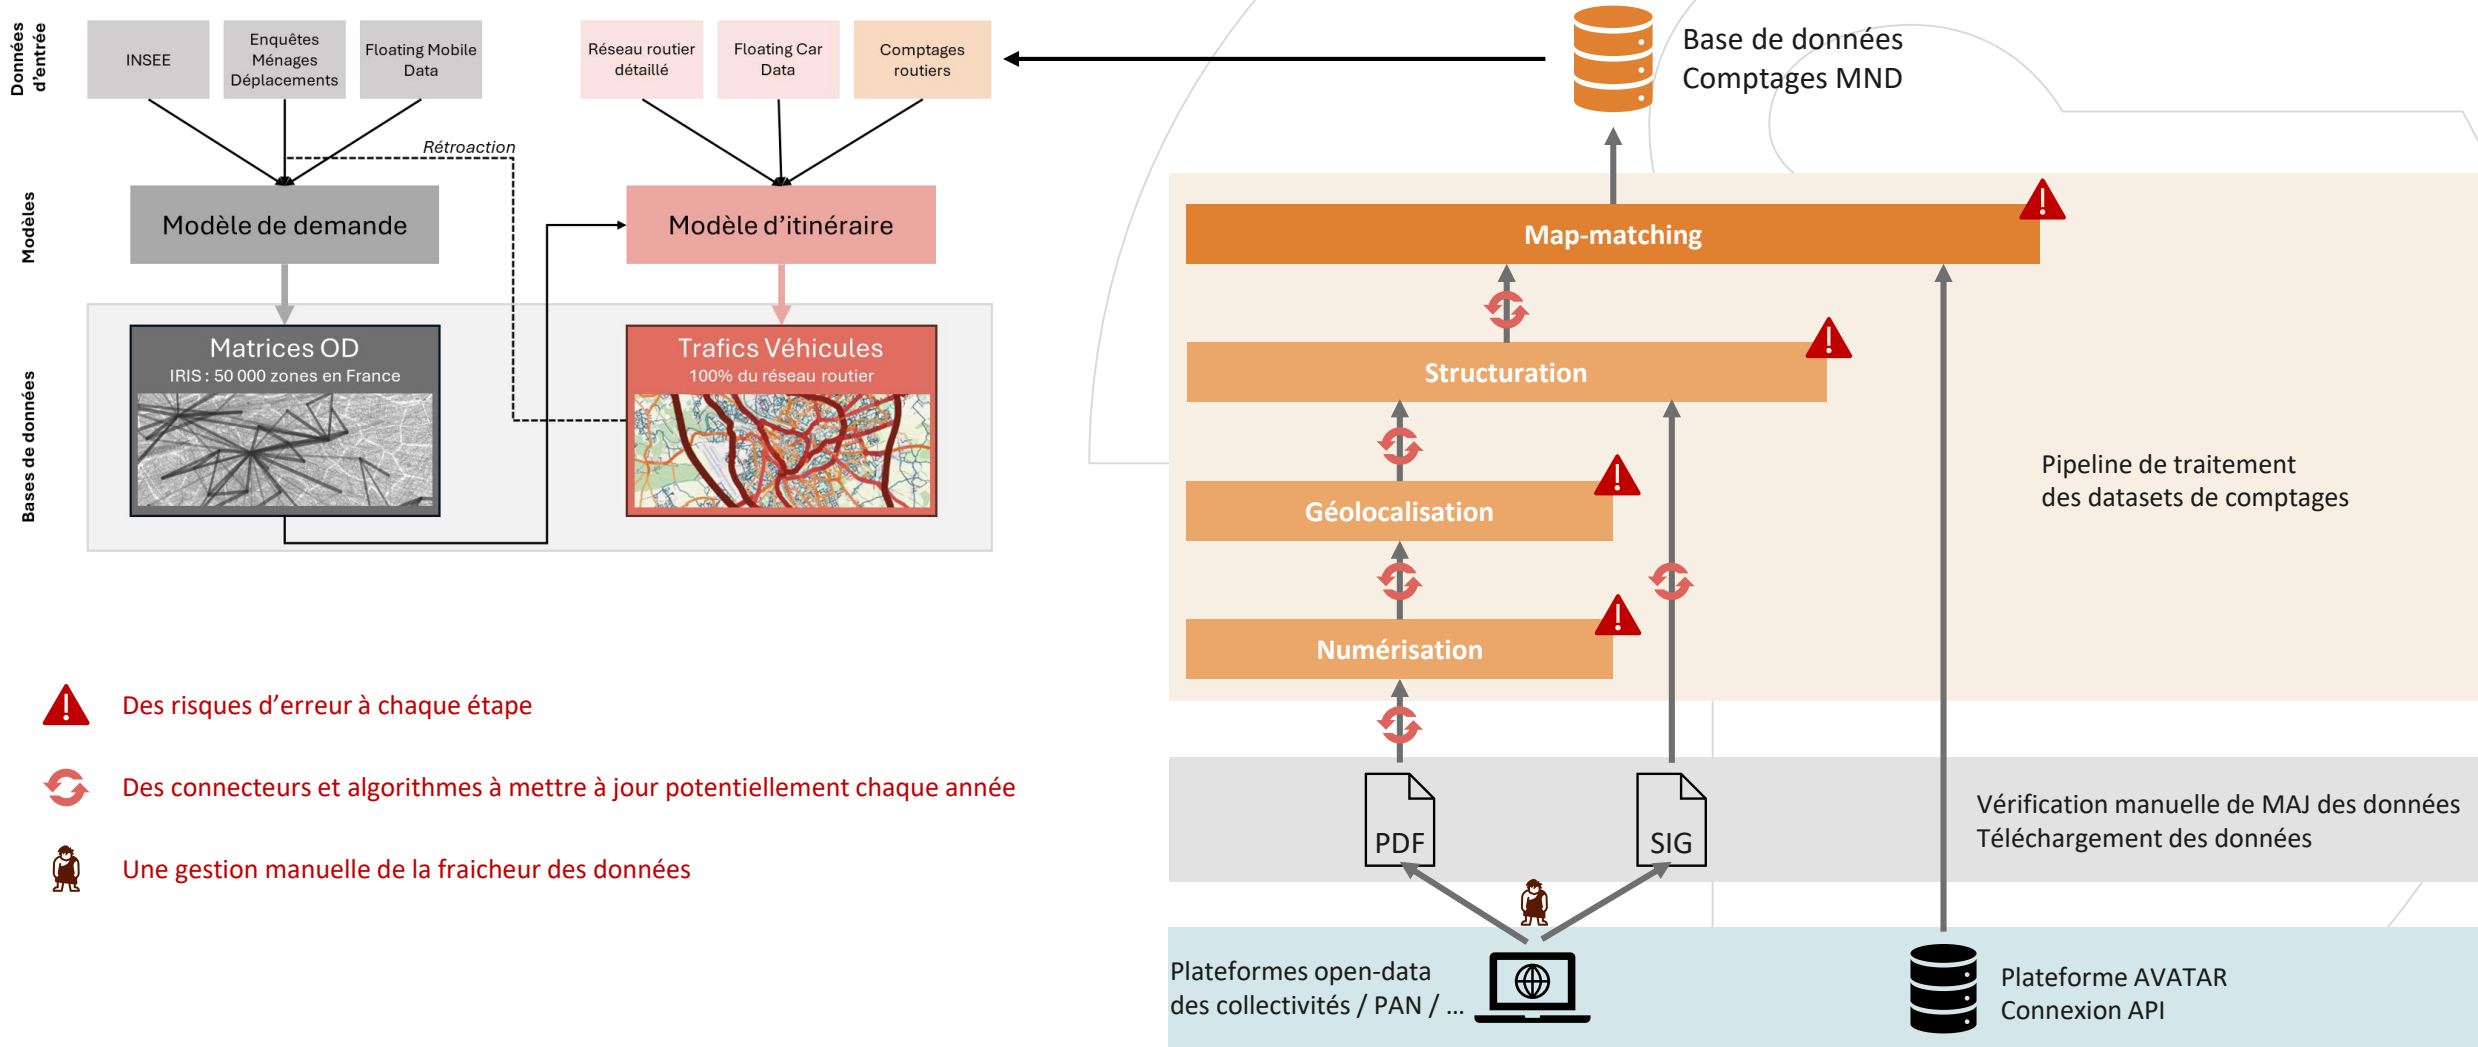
Données d'entrée

INSEE

Enquêtes Ménages Déplacements

Floating Mobile Data

Réseau routier détaillé

Floating Car Data

Comptages routiers

Base de données Comptages MND

Rétroaction

Modèles

Modèle de demande

Modèle d'itinéraire

Bases de données

Matrices OD
IRIS : 50 000 zones en France

Trafics Véhicules
100% du réseau routier

Map-matching

Structuration

Géolocalisation

Numérisation

Pipeline de traitement des datasets de comptages

Des risques d'erreur à chaque étape

Des connecteurs et algorithmes à mettre à jour potentiellement chaque année

Une gestion manuelle de la fraicheur des données

PDF

SIG

Vérification manuelle de MAJ des données
Téléchargement des données

Plateformes open-data des collectivités / PAN / ...

Plateforme AVATAR
Connexion API